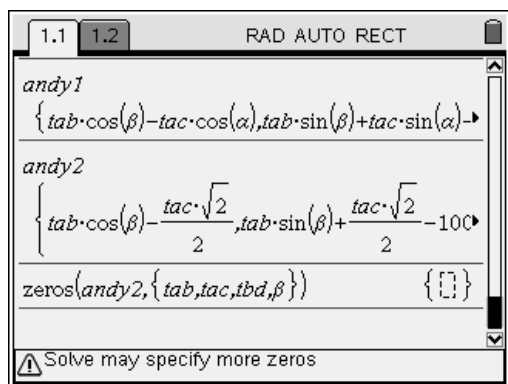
1.1 1.2 RAD AUTO RECT

andy1

$\{tab\cdot\cos(\beta)-tac\cdot\cos(\alpha),tab\cdot\sin(\beta)+tac\cdot\sin(\alpha)-$ ▸

andy2

$\left\{tab\cdot\cos(\beta)-\frac{tac\cdot\sqrt{2}}{2},tab\cdot\sin(\beta)+\frac{tac\cdot\sqrt{2}}{2}-10C\right.$ ▸

$\text{zeros}(andy2,\{tab,tac,tbd,\beta\})$ $\{[\,]\}$

Solve may specify more zeros